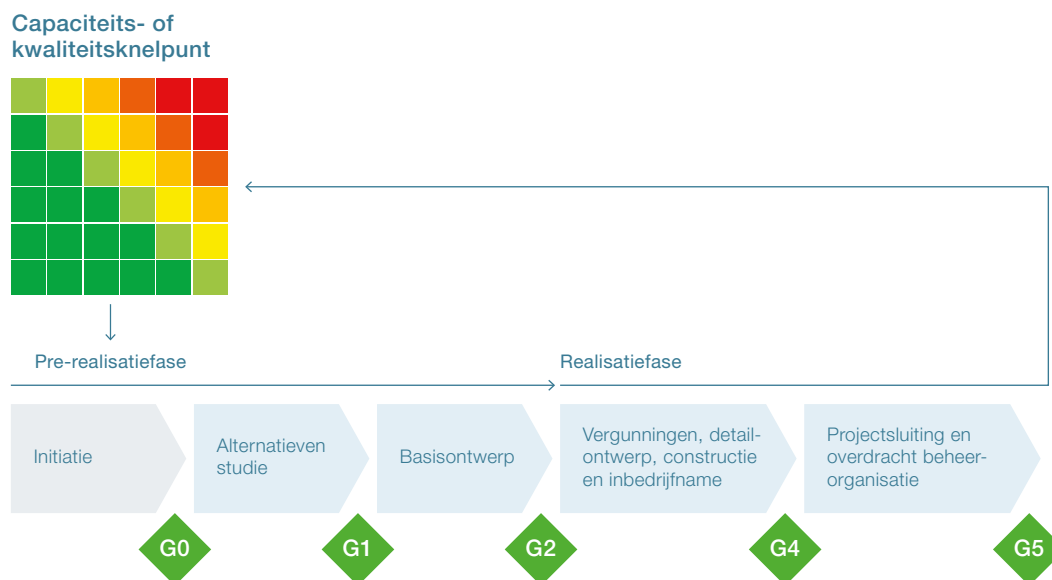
Capaciteits- of kwaliteitsknelpunt

Pre-realisatiefase

Realisatiefase

Initiatie

Alternatieven studie

Basisontwerp

Vergunningen, detailontwerp, constructie en inbedrijfname

Projectsluiting en overdracht beheerorganisatie

G0

G1

G2

G4

G5